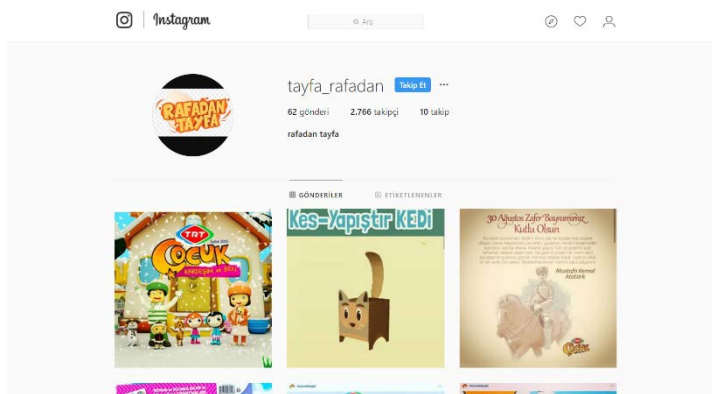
Instagram

Ara

tayfa_rafadan Takip Et ···

62 gönderi 2.766 takipçi 10 takip

rafadan tayfa

RAFADAN TAYFA

GÖNDERİLER ETİKETLENENLER

TRT ÇOCUK
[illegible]

Kes-Yapıştır KEDİ

30 Ağustos Zafer Bayramımız Kutlu Olsun

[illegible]

Mustafa Kemal Atatürk

TRT Çocuk